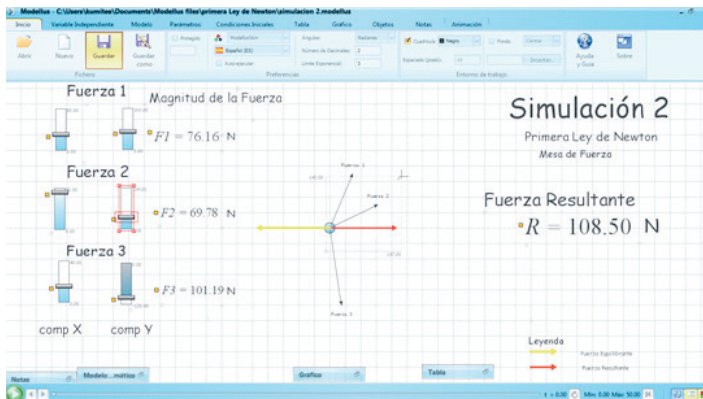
Modellus - C:\Users\kumitec\Documents\Modellus files\primera Ley de Newton\simulacion 2.modellus

Inicio | Variable Independiente | Modelo | Parámetros | Condiciones Iniciales | Tabla | Gráfico | Objetos | Notas | Animación

Abrir | Nuevo | Guardar | Guardar como
Fichero
Ángulos | Radianes
Número de Decimales | 2
Límite Exponencial | 3
Preferencias
Entorno de trabajo
Ayuda y Guía | Sobre

Fuerza 1
Magnitud de la Fuerza
$F1 = 76.16$ N

Fuerza 2
$F2 = 69.78$ N

Fuerza 3
$F3 = 101.19$ N

comp X    comp Y

Simulación 2
Primera Ley de Newton
Mesa de Fuerza

Fuerza 1
Fuerza 2
Fuerza 3

Fuerza Resultante
$R = 108.50$ N

Leyenda
Fuerza Equilibrante
Fuerza Resultante

Notas | Modelo...mático | Gráfico | Tabla

t = 0.00 | Min: 0.00 Max: 50.00